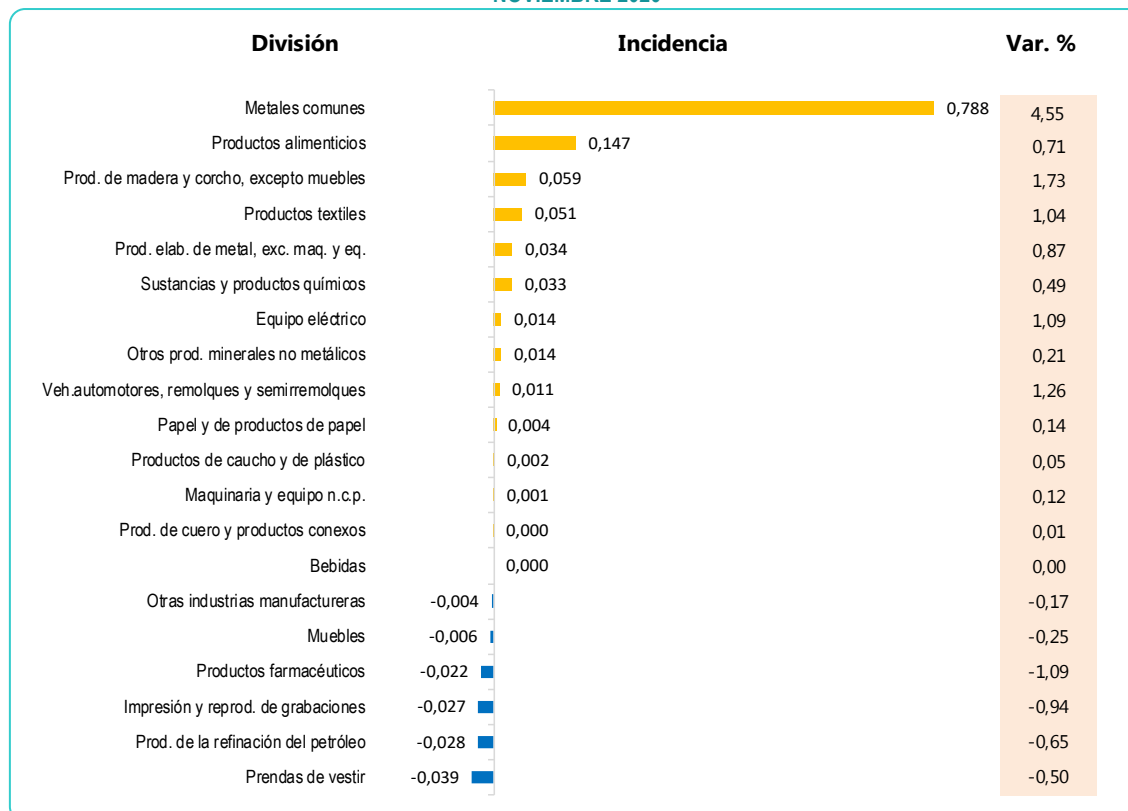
NOVIEMBRE 2020

| División | Incidencia | Var. % |
|---|---|---|
| Metales comunes | 0,788 | 4,55 |
| Productos alimenticios | 0,147 | 0,71 |
| Prod. de madera y corcho, excepto muebles | 0,059 | 1,73 |
| Productos textiles | 0,051 | 1,04 |
| Prod. elab. de metal, exc. maq. y eq. | 0,034 | 0,87 |
| Sustancias y productos químicos | 0,033 | 0,49 |
| Equipo eléctrico | 0,014 | 1,09 |
| Otros prod. minerales no metálicos | 0,014 | 0,21 |
| Veh.automotores, remolques y semirremolques | 0,011 | 1,26 |
| Papel y de productos de papel | 0,004 | 0,14 |
| Productos de caucho y de plástico | 0,002 | 0,05 |
| Maquinaria y equipo n.c.p. | 0,001 | 0,12 |
| Prod. de cuero y productos conexos | 0,000 | 0,01 |
| Bebidas | 0,000 | 0,00 |
| Otras industrias manufactureras | -0,004 | -0,17 |
| Muebles | -0,006 | -0,25 |
| Productos farmacéuticos | -0,022 | -1,09 |
| Impresión y reprod. de grabaciones | -0,027 | -0,94 |
| Prod. de la refinación del petróleo | -0,028 | -0,65 |
| Prendas de vestir | -0,039 | -0,50 |